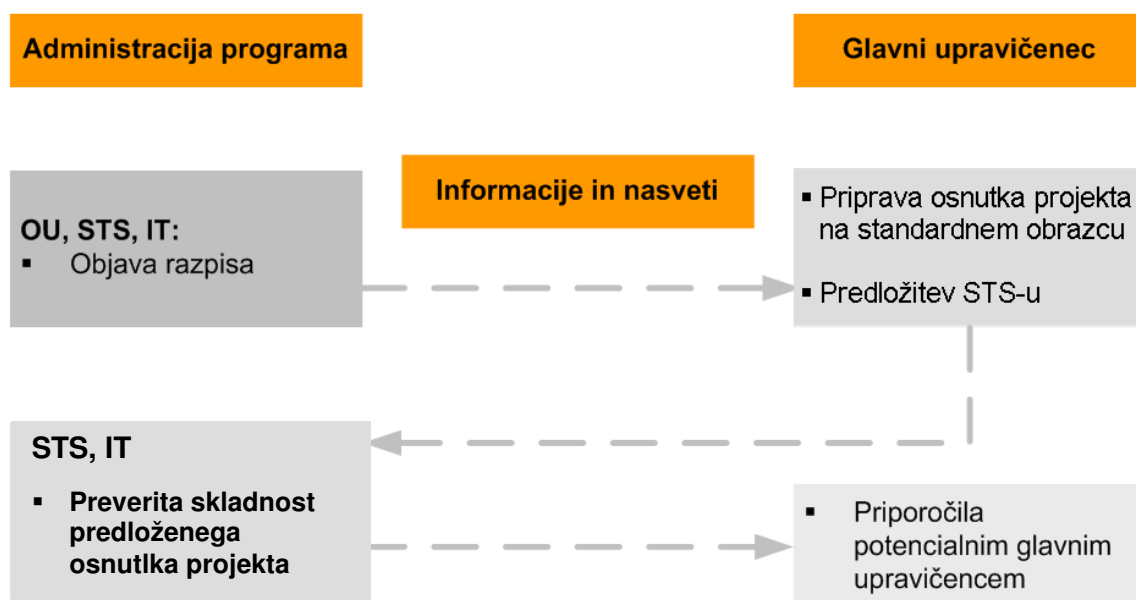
Administracija programa

Glavni upravičenec

Informacije in nasveti

OU, STS, IT:
▪ Objava razpisa

▪ Priprava osnutka projekta na standardnem obrazcu
▪ Predložitev STS-u

STS, IT

▪ Preverita skladnost predloženega osnutlka projekta

▪ Priporočila potencialnim glavnim upravičencem